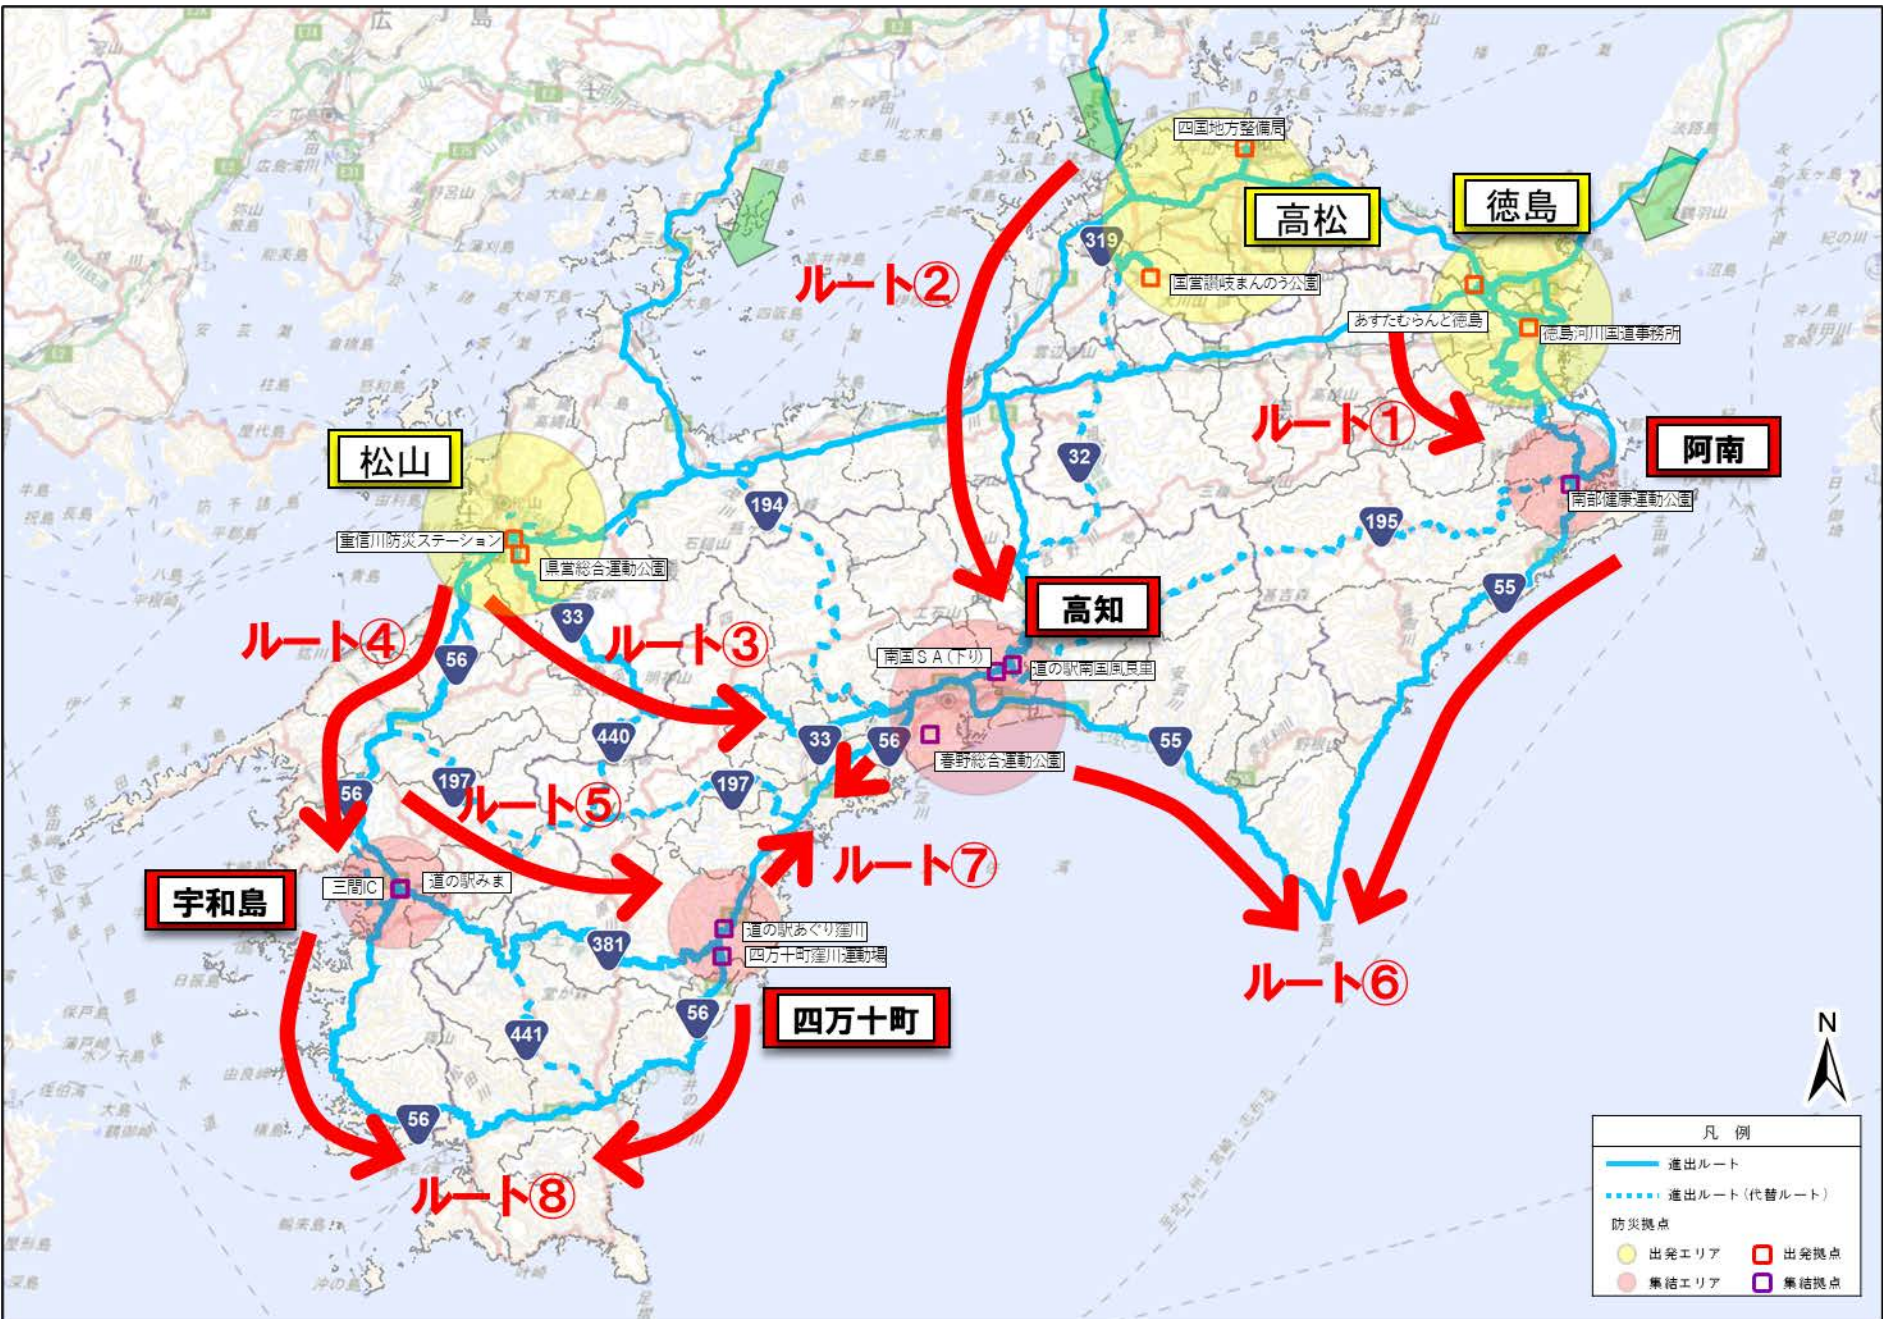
四国地方整備局

高松

徳島

319

ルート②

国営讃岐まんのう公園

あすたむらんど徳島

徳島河川国道事務所

ルート①

阿南

32

南部健康運動公園

195

松山

194

重信川防災ステーション

県営総合運動公園

55

高知

33

ルート④

ルート③

56

南国SA(下り)

道の駅南国風良里

440

33

56

春野総合運動公園

55

197

197

56

ルート⑤

ルート⑦

宇和島

三間IC

道の駅みま

道の駅あぐり窪川

381

四万十町窪川運動場

ルート⑥

56

四万十町

441

56

ルート⑧

N

凡例

進出ルート

進出ルート(代替ルート)

防災拠点

出発エリア

出発拠点

集結エリア

集結拠点